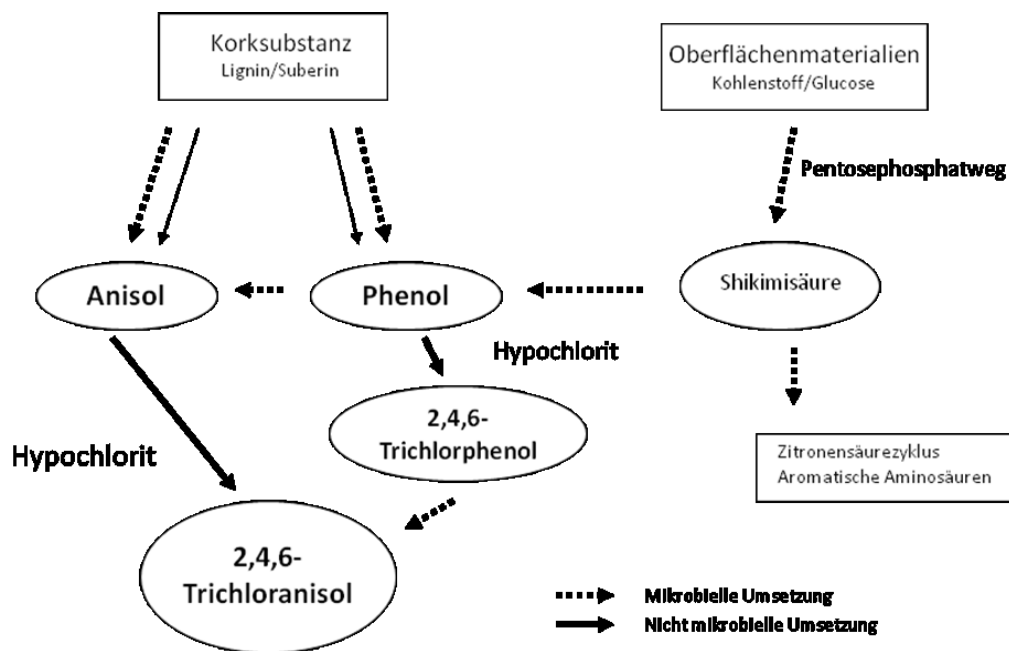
Korksubstanz
Lignin/Suberin

Oberflächenmaterialien
Kohlenstoff/Glucose

Pentosephosphatweg

Anisol

Phenol

Shikimisäure

Hypochlorit

2,4,6-Trichlorphenol

Hypochlorit

Zitronensäurezyklus
Aromatische Aminosäuren

2,4,6-Trichloranisol

Mikrobielle Umsetzung
Nicht mikrobielle Umsetzung